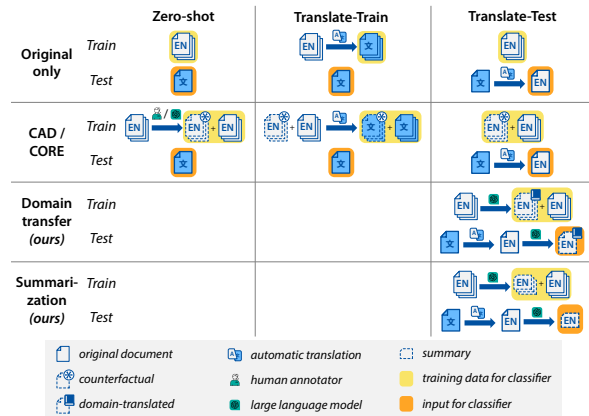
| | | Zero-shot | Translate-Train | Translate-Test |
|---|---|---|---|---|
| Original only | Train | EN | EN 文 | EN |
| | Test | 文 | 文 | 文 EN |
| CAD / CORE | Train | EN EN + EN | EN + EN 文 + 文 | EN + EN |
| | Test | 文 | 文 | 文 EN |
| Domain transfer (ours) | Train | | | EN EN + EN |
| | Test | | | 文 EN EN |
| Summarization (ours) | Train | | | EN EN + EN |
| | Test | | | 文 EN |

original document
counterfactual
domain-translated
automatic translation
human annotator
large language model
summary
training data for classifier
input for classifier